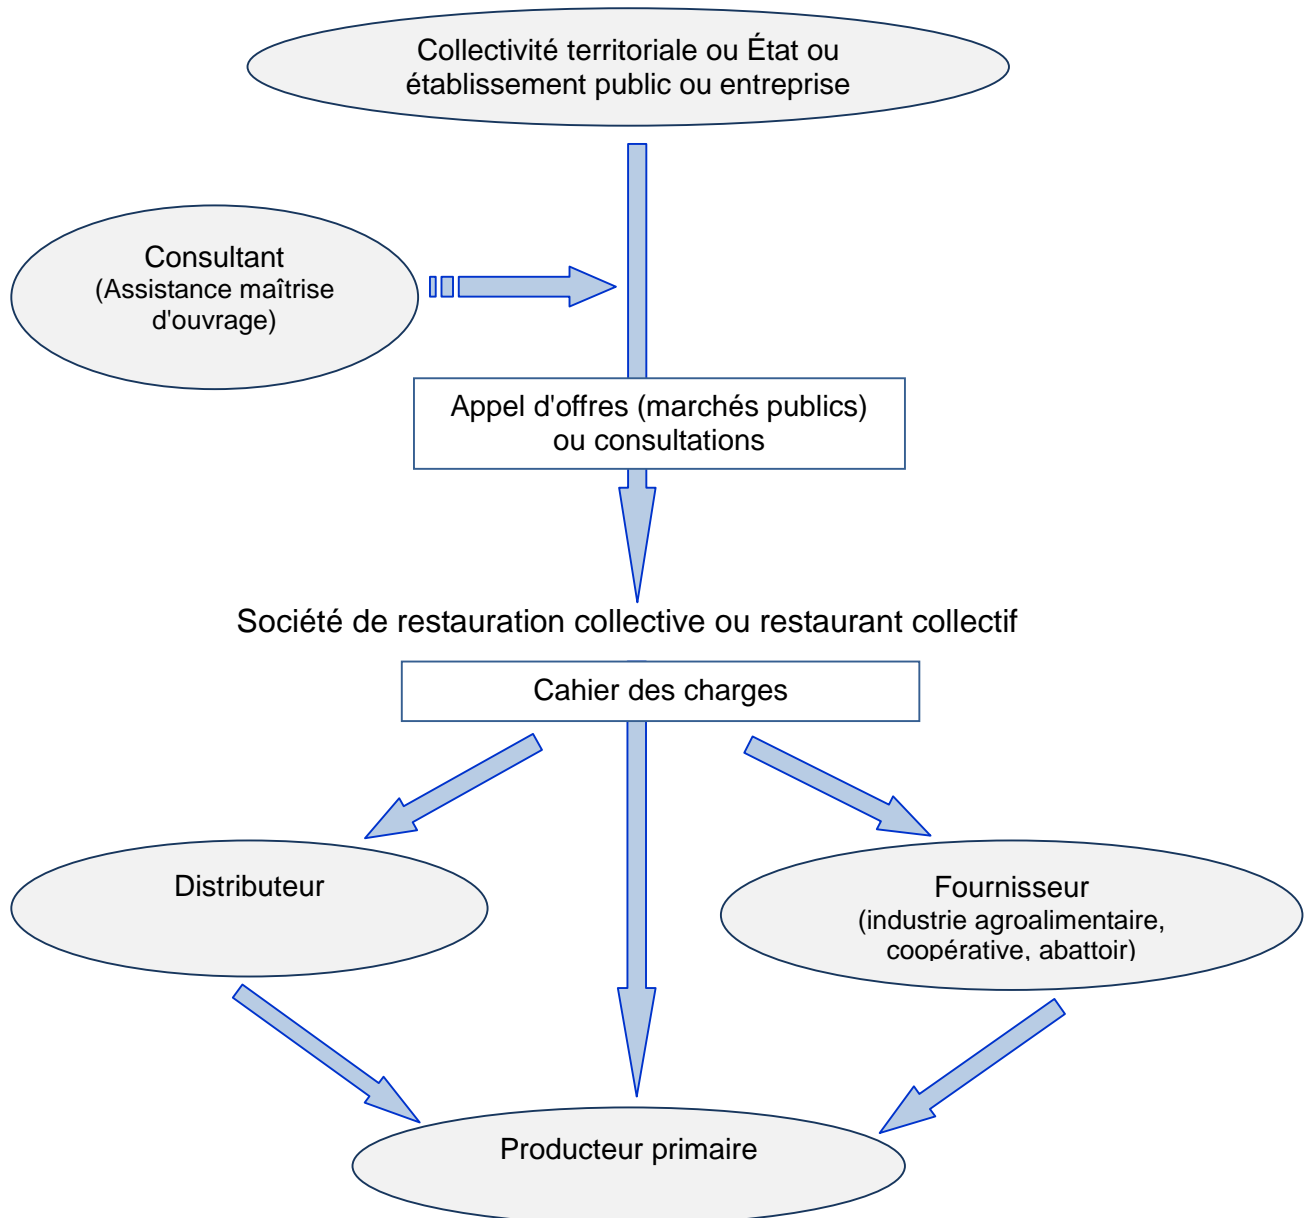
Collectivité territoriale ou État ou établissement public ou entreprise

Consultant
(Assistance maîtrise d'ouvrage)

Appel d'offres (marchés publics) ou consultations

Société de restauration collective ou restaurant collectif

Cahier des charges

Distributeur

Fournisseur
(industrie agroalimentaire, coopérative, abattoir)

Producteur primaire